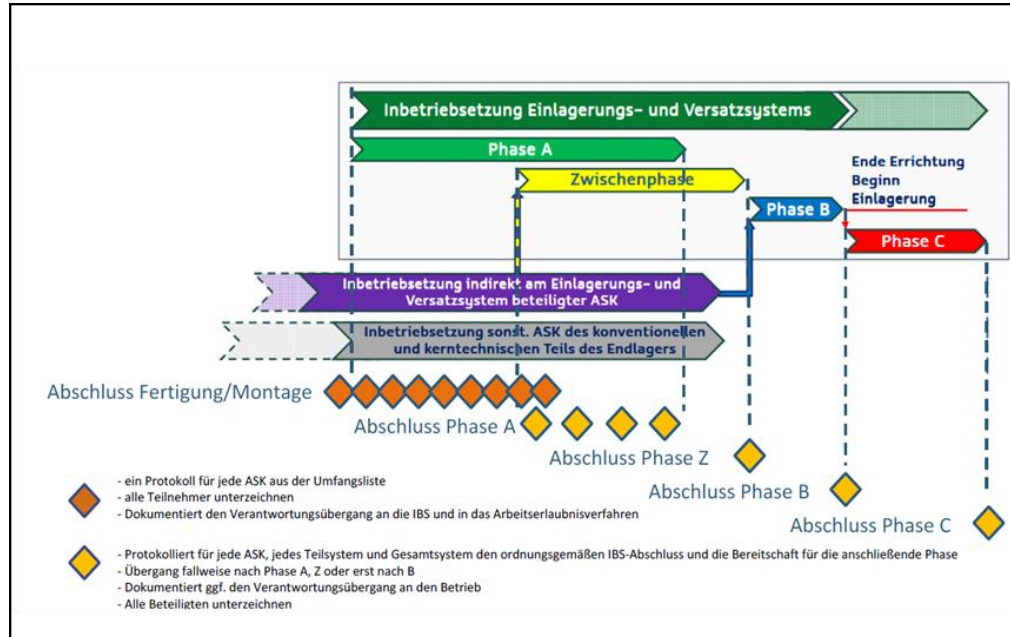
Inbetriebsetzung Einlagerungs- und Versatzsystems

Phase A

Zwischenphase

Ende Errichtung
Beginn
Einlagerung

Phase B

Phase C

Inbetriebsetzung indirekt am Einlagerungs- und Versatzsystem beteiligter ASK

Inbetriebsetzung sonst. ASK des konventionellen und kerntechnischen Teils des Endlagers

Abschluss Fertigung/Montage

Abschluss Phase A

Abschluss Phase Z

Abschluss Phase B

Abschluss Phase C

- ein Protokoll für jede ASK aus der Umfangsliste
- alle Teilnehmer unterzeichnen
- Dokumentiert den Verantwortungsübergang an die IBS und in das Arbeitserlaubnisverfahren

- Protokolliert für jede ASK, jedes Teilsystem und Gesamtsystem den ordnungsgemäßen IBS-Abschluss und die Bereitschaft für die anschließende Phase
- Übergang fallweise nach Phase A, Z oder erst nach B
- Dokumentiert ggf. den Verantwortungsübergang an den Betrieb
- Alle Beteiligten unterzeichnen